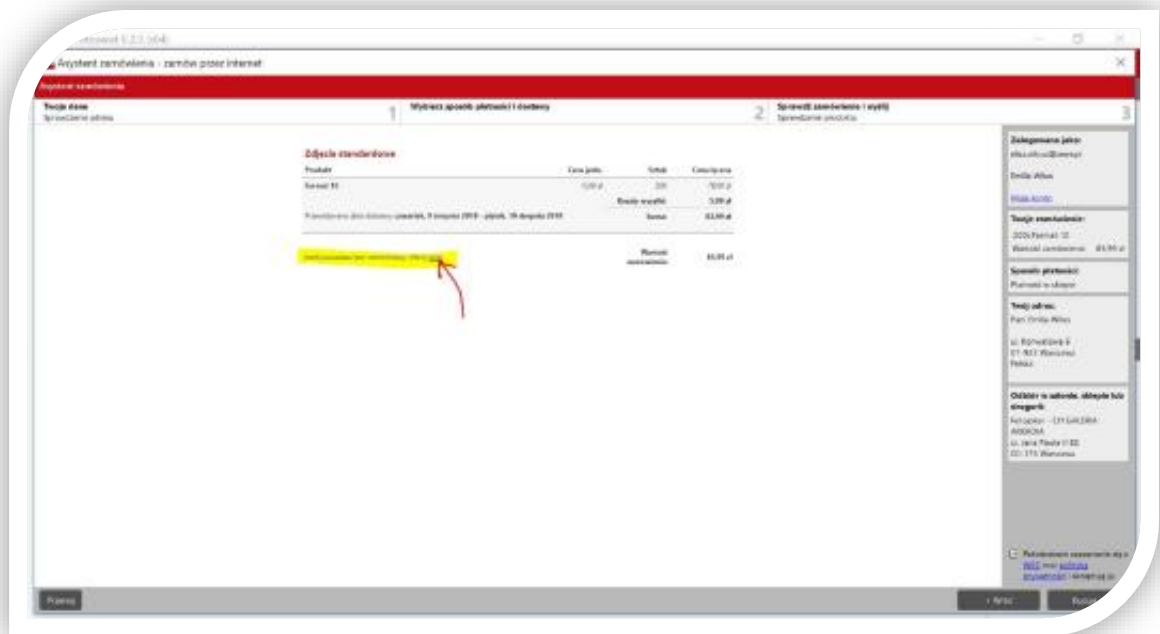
Asystent zamówienia - zamów przez internet

Twoje dane
Sprawdzenie adresu
1
Wybierz sposób płatności i dostawy
2
Sprawdź zamówienie i wyślij
Sprawdzenie produktu
3

Zdjęcia standardowe

| Produkt | Cena jedn. | Sztuk | Cena łączna |
|---|---|---|---|
| Format 10 | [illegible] | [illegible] | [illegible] |
| | | Koszty wysyłki | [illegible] |
| Przewidywana data dostawy: czwartek, 9 listopada 2018 - piątek, 10 listopada 2018 | | Suma | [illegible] |

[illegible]

Wartość zamówienia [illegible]

Zalogowano jako:
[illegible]
Emilia Wilus
Moje konto

Twoje zamówienie:
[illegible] Format 10
Wartość zamówienia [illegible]

Sposób płatności:
Płatność w sklepie

Twój adres:
Pani Emilia Wilus
ul. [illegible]
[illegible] Warszawa
Polska

Odbiór w salonie, sklepie lub drogerii:
Fotojoker - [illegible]
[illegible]
ul. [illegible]
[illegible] Warszawa

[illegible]

Powrót
< Wstecz
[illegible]